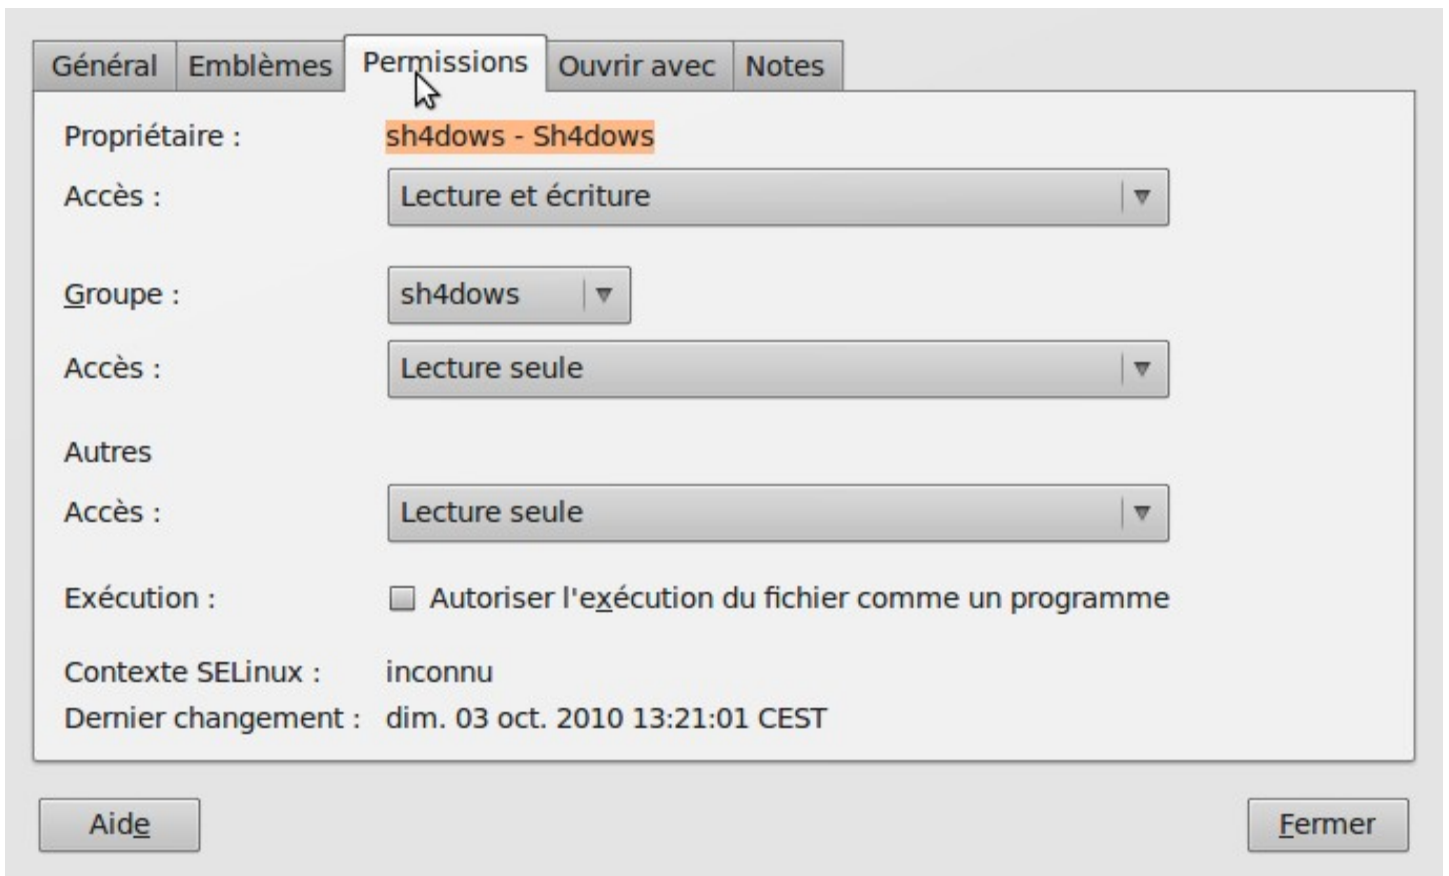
Général Emblèmes Permissions Ouvrir avec Notes

Propriétaire : sh4dows - Sh4dows

Accès : Lecture et écriture

Groupe : sh4dows

Accès : Lecture seule

Autres

Accès : Lecture seule

Exécution : Autoriser l'exécution du fichier comme un programme

Contexte SELinux : inconnu

Dernier changement : dim. 03 oct. 2010 13:21:01 CEST

Aide

Fermer